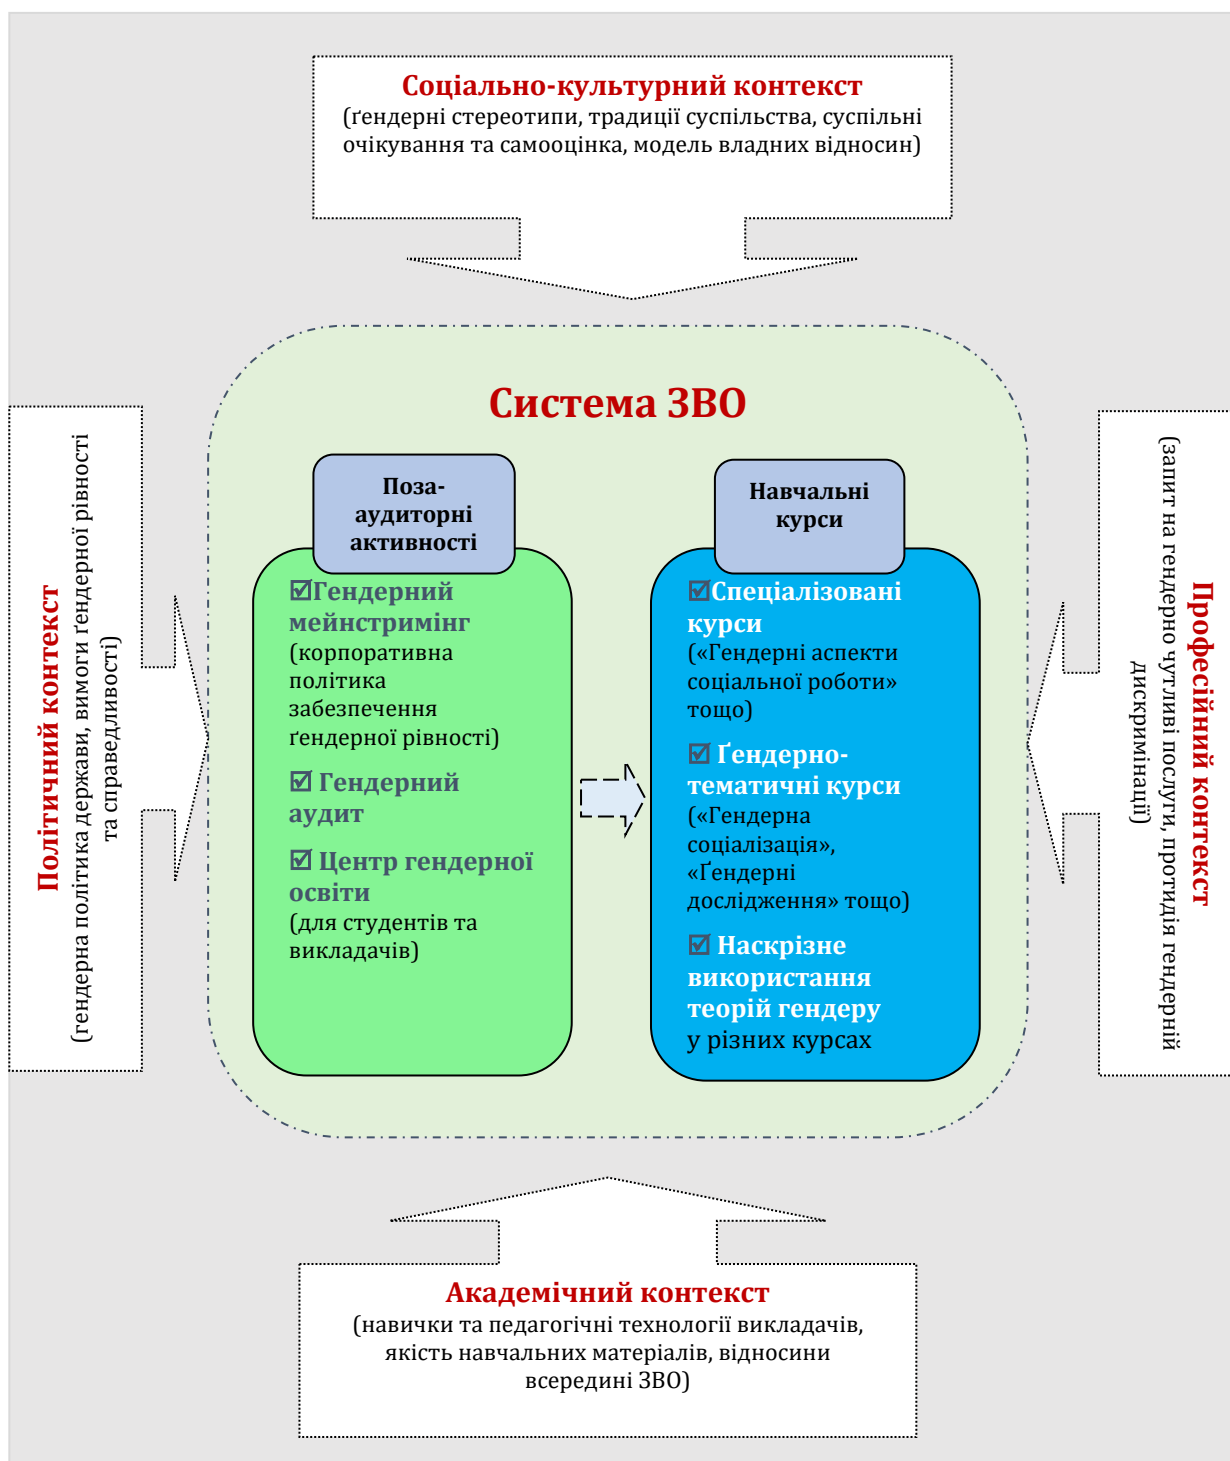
Соціально-культурний контекст
(ґендерні стереотипи, традиції суспільства, суспільні очікування та самооцінка, модель владних відносин)

Політичний контекст
(гендерна політика держави, вимоги ґендерної рівності та справедливості)

Система ЗВО

Поза-аудиторні активності

☑Гендерний мейнстримінг (корпоративна політика забезпечення ґендерної рівності)

☑ Гендерний аудит

☑ Центр гендерної освіти (для студентів та викладачів)

Навчальні курси

☑Спеціалізовані курси («Гендерні аспекти соціальної роботи» тощо)

☑ Ґендерно-тематичні курси («Гендерна соціалізація», «Ґендерні дослідження» тощо)

☑ Наскрізне використання теорій гендеру у різних курсах

Професійний контекст
(запит на гендерно чутливі послуги, протидія гендерній дискримінації)

Академічний контекст
(навички та педагогічні технології викладачів, якість навчальних матеріалів, відносини всередині ЗВО)